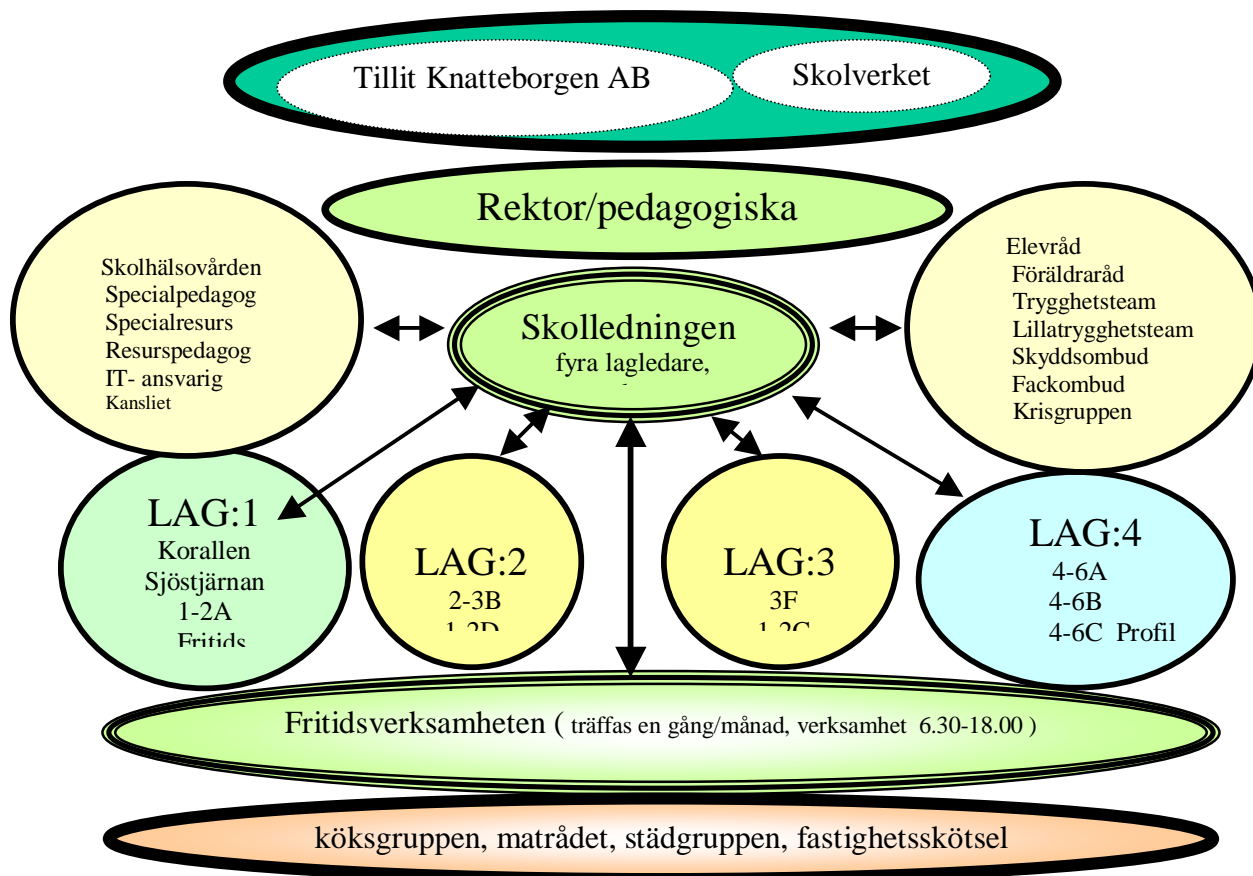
Tillit Knatteborgen AB

Skolverket

Rektor/pedagogiska

Skolhälsovården
Specialpedagog
Specialresurs
Resurspedagog
IT- ansvarig
Kansliet

Skolledningen
fyra lagledare,
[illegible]

Elevråd
Föräldraråd
Trygghetsteam
Lillatrygghetsteam
Skyddsombud
Fackombud
Krisgruppen

LAG:1
Korallen
Sjöstjärnan
1-2A
Fritids

LAG:2
2-3B
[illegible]

LAG:3
3F
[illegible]

LAG:4
4-6A
4-6B
4-6C Profil

Fritidsverksamheten ( träffas en gång/månad, verksamhet 6.30-18.00 )

köksgruppen, matrådet, städgruppen, fastighetsskötsel